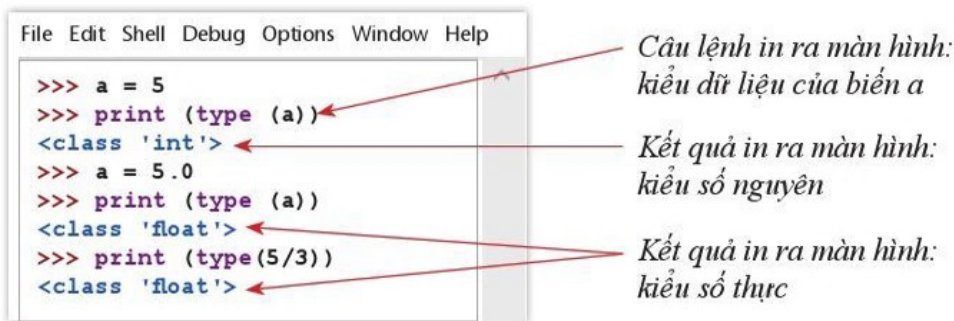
File Edit Shell Debug Options Window Help

>>> a = 5
>>> print (type (a))
<class 'int'>
>>> a = 5.0
>>> print (type (a))
<class 'float'>
>>> print (type(5/3))
<class 'float'>

Câu lệnh in ra màn hình: kiểu dữ liệu của biến a

Kết quả in ra màn hình: kiểu số nguyên

Kết quả in ra màn hình: kiểu số thực